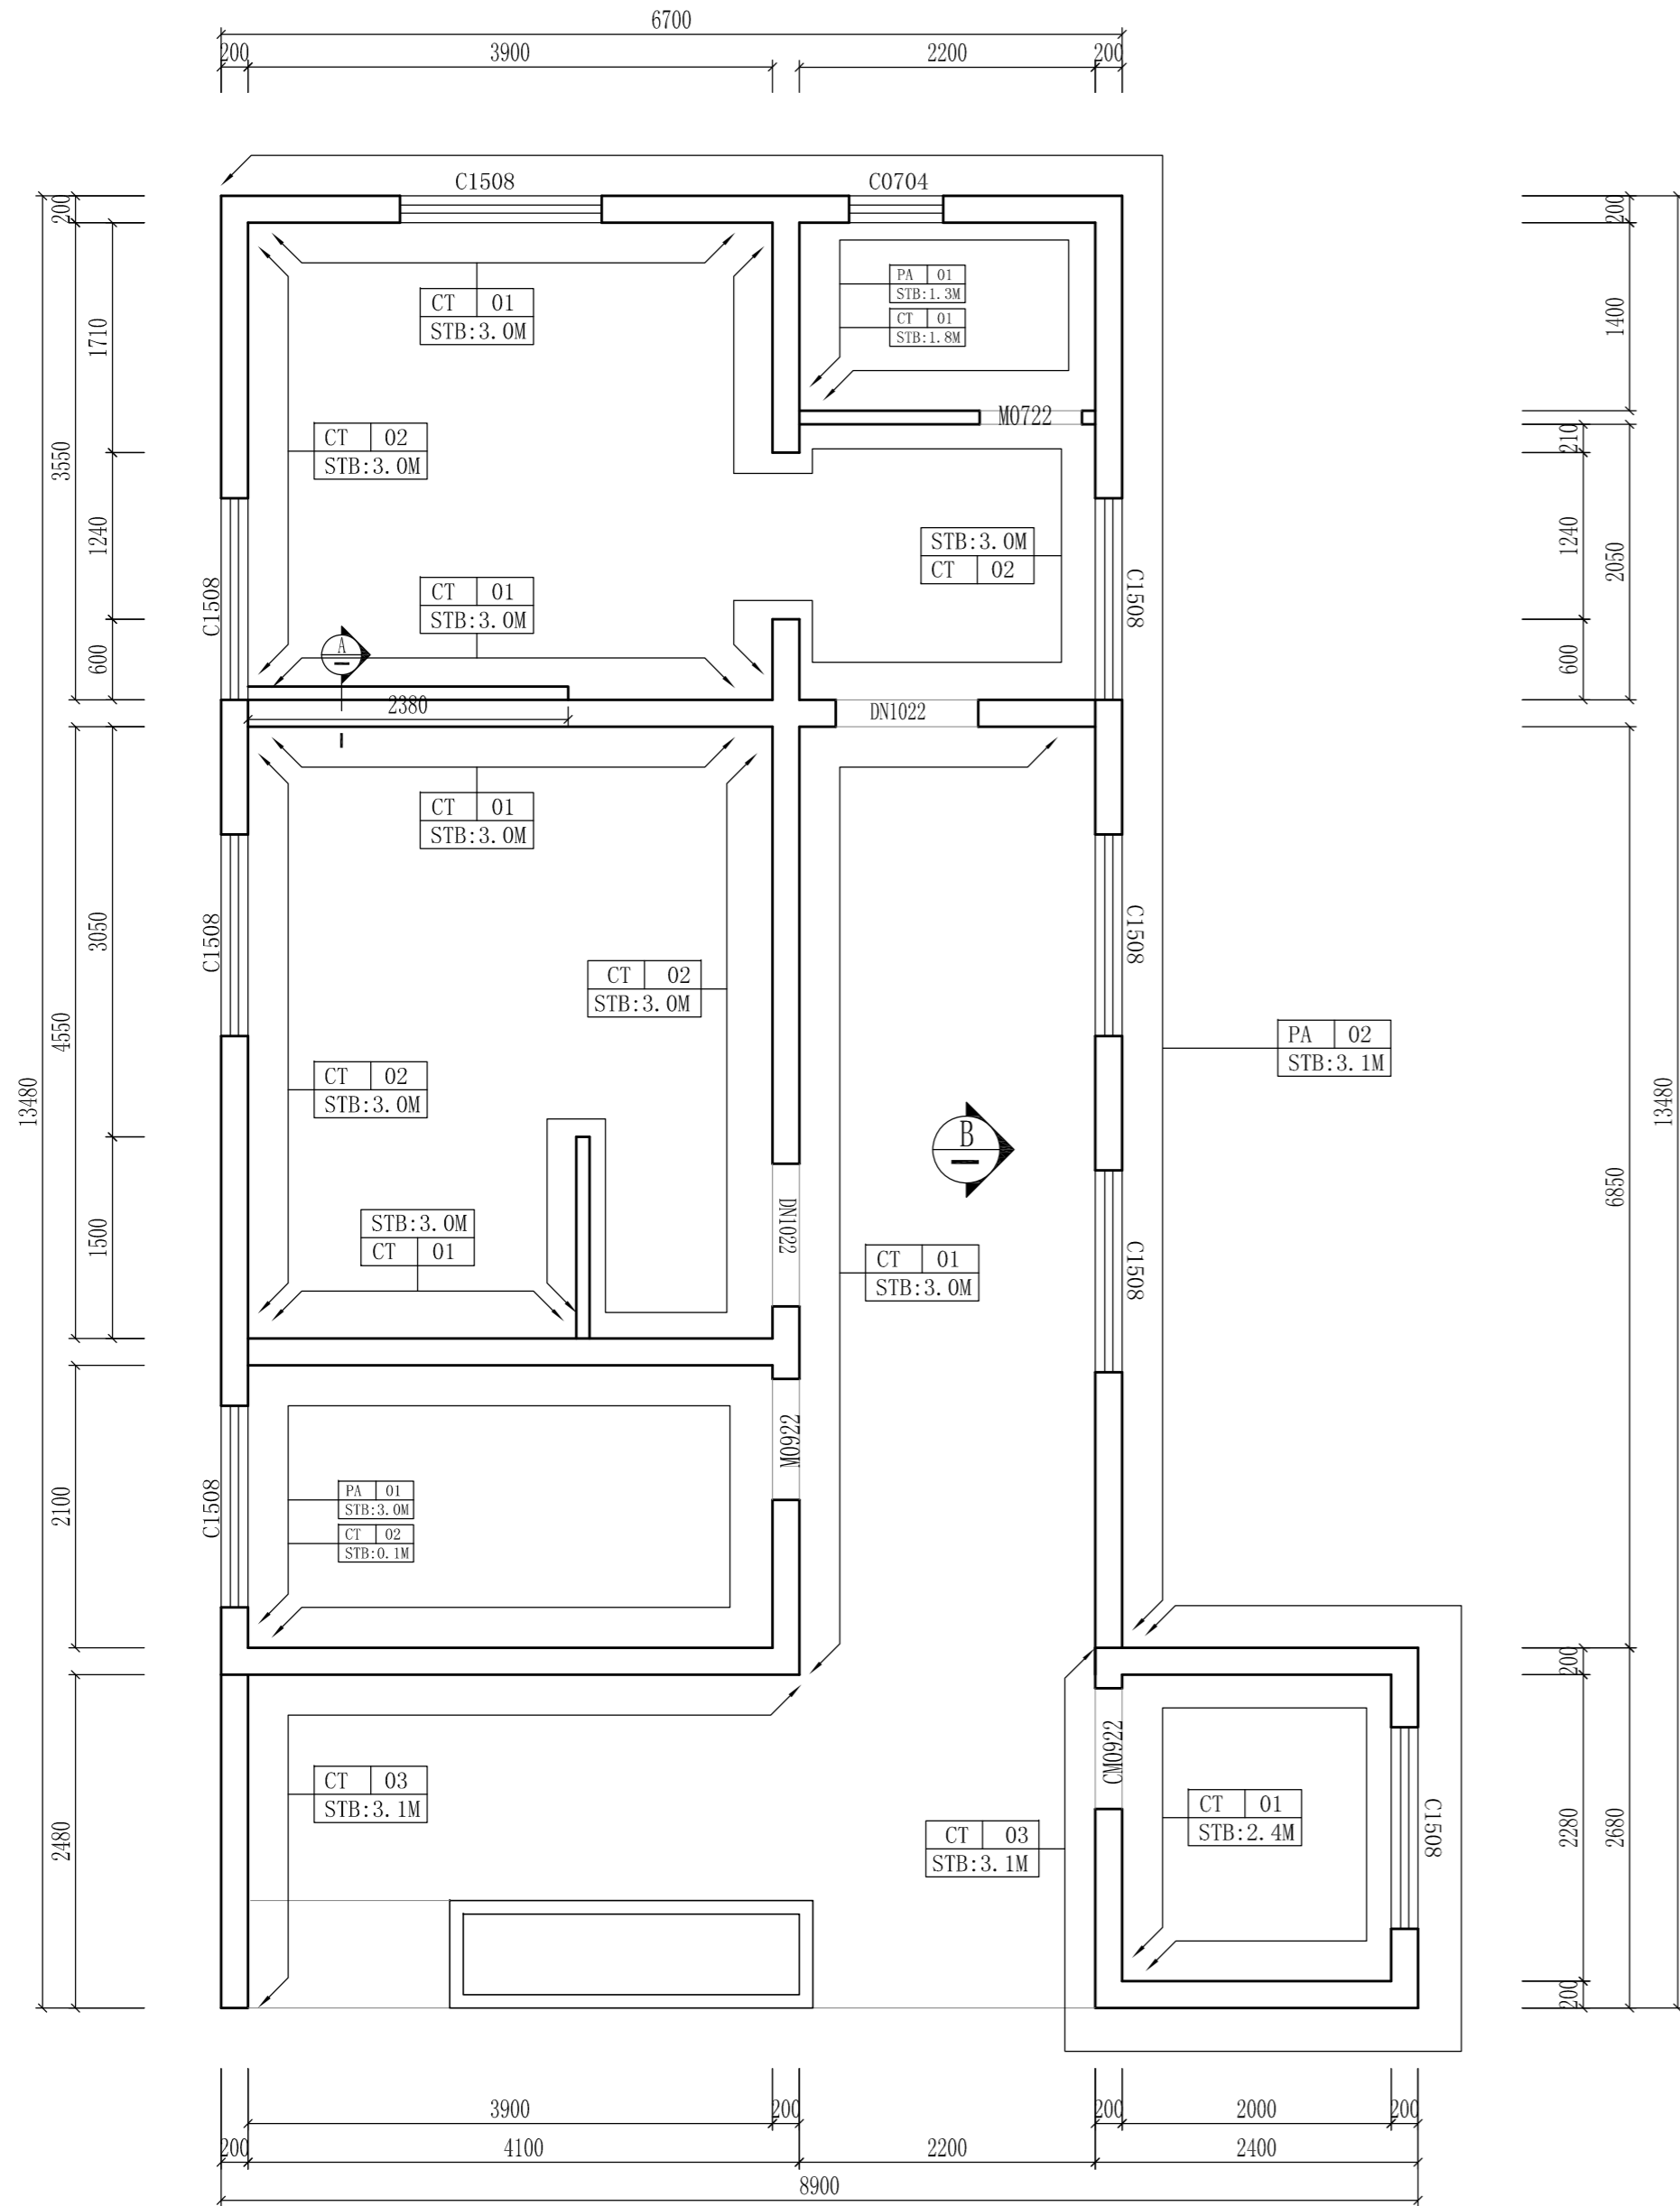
6700
200 3900 2200 200

C1508 C0704

3550 1710 1240 600
13480
4550 3050 1500
2100
2480

200 1400 210 1240 2050 600
13480
6850
200 2280 2680 200

CT 01
STB:3.0M

PA 01
STB:1.3M
CT 01
STB:1.8M

CT 02
STB:3.0M

M0722

STB:3.0M
CT 02

C1508

CT 01
STB:3.0M

A

2380

DN1022

CT 01
STB:3.0M

C1508

CT 02
STB:3.0M

PA 02
STB:3.1M

CT 02
STB:3.0M

B

STB:3.0M
CT 01

DN1022

CT 01
STB:3.0M

C1508

M0922

PA 01
STB:3.0M
CT 02
STB:0.1M

C1508

CT 03
STB:3.1M

CM0922

CT 01
STB:2.4M

C1508

CT 03
STB:3.1M

3900 200 200 2000 200
200 4100 2200 2400
8900